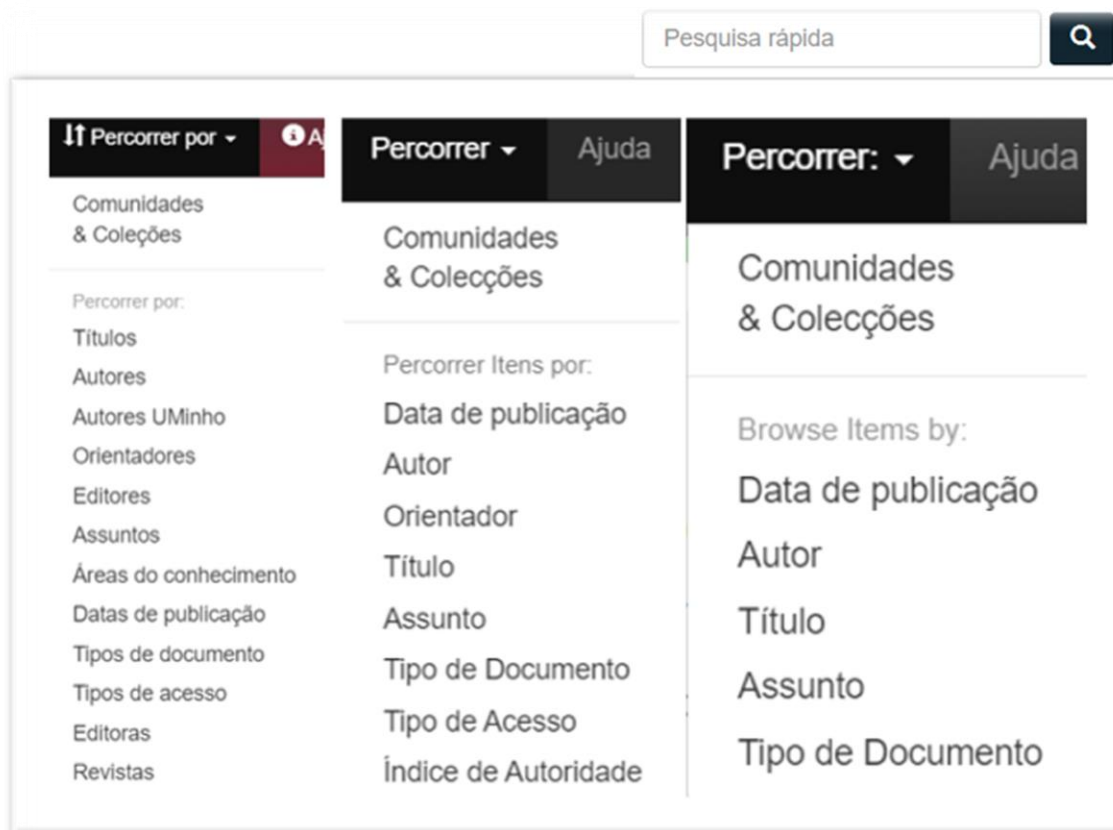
Pesquisa rápida

Percorrer por

A

Comunidades & Coleções

Percorrer por:

Títulos

Autores

Autores UMinho

Orientadores

Editores

Assuntos

Áreas do conhecimento

Datas de publicação

Tipos de documento

Tipos de acesso

Editoras

Revistas

Percorrer

Ajuda

Comunidades & Colecções

Percorrer Itens por:

Data de publicação

Autor

Orientador

Título

Assunto

Tipo de Documento

Tipo de Acesso

Índice de Autoridade

Percorrer:

Ajuda

Comunidades & Colecções

Browse Items by:

Data de publicação

Autor

Título

Assunto

Tipo de Documento